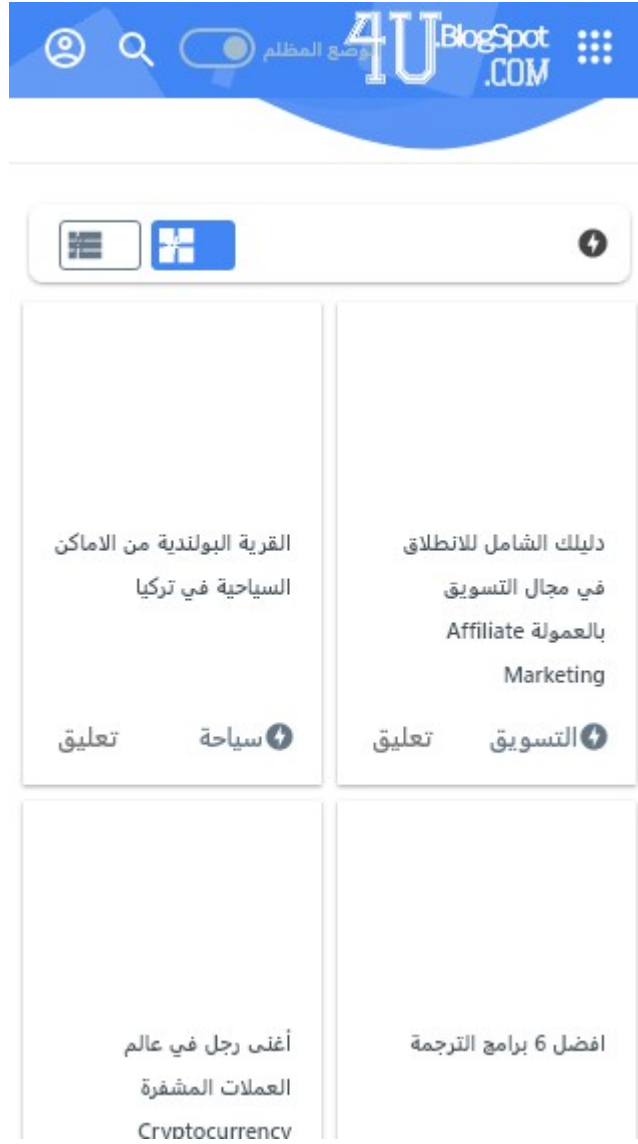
4U.BlogSpot.COM

الوضع المظلم

دليلك الشامل للانطلاق في مجال التسويق بالعمولة Affiliate Marketing

التسويق تعليق

القرية البولندية من الاماكن السياحية في تركيا

سياحة تعليق

افضل 6 برامج الترجمة

أغنى رجل في عالم العملات المشفرة Cryptocurrency